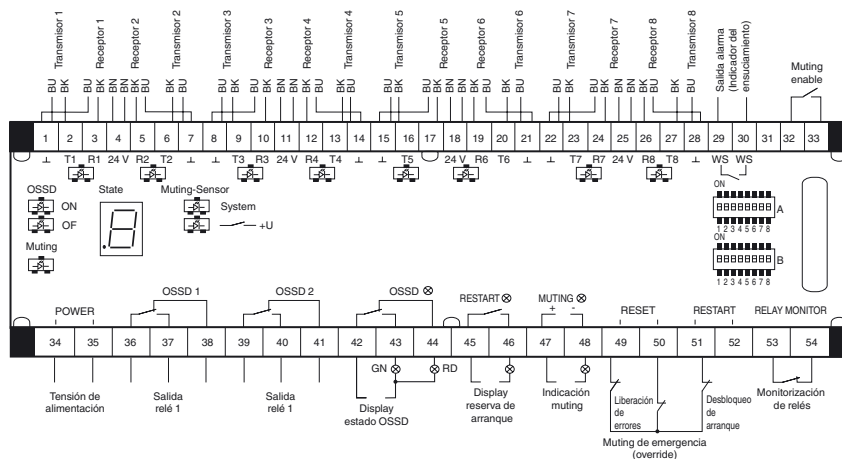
Transmisor 1
Transmisor 2
Receptor 1
Receptor 2
Transmisor 3
Receptor 3
Receptor 4
Transmisor 4
Transmisor 5
Receptor 5
Receptor 6
Transmisor 6
Transmisor 7
Receptor 7
Receptor 8
Transmisor 8
Salida alarma (Indicador del ensuciamiento)
Muting enable

BU BK BU BK BN BU BK BK BU BU BK BU BK BN BU BK BK BU BU BK BU BK BN BU BK BK BU BU BK BU BK BN BU BK BK BU

| 1 | 2 | 3 | 4 | 5 | 6 | 7 | 8 | 9 | 10 | 11 | 12 | 13 | 14 | 15 | 16 | 17 | 18 | 19 | 20 | 21 | 22 | 23 | 24 | 25 | 26 | 27 | 28 | 29 | 30 | 31 | 32 | 33 |
|---|---|---|---|---|---|---|---|---|---|---|---|---|---|---|---|---|---|---|---|---|---|---|---|---|---|---|---|---|---|---|---|---|

⊥ T1 R1 24 V R2 T2 ⊥ ⊥ T3 R3 24 V R4 T4 ⊥ ⊥ T5 24 V R6 T6 ⊥ ⊥ T7 R7 24 V R8 T8 ⊥ WS WS

OSSD
ON
OF
State
Muting-Sensor
System
+U
Muting

ON
1 2 3 4 5 6 7 8 A
ON
1 2 3 4 5 6 7 8 B

POWER
OSSD 1
OSSD 2
OSSD ⊗
RESTART ⊗
MUTING ⊗
+ -
RESET
RESTART
RELAY MONITOR

| 34 | 35 | 36 | 37 | 38 | 39 | 40 | 41 | 42 | 43 | 44 | 45 | 46 | 47 | 48 | 49 | 50 | 51 | 52 | 53 | 54 |
|---|---|---|---|---|---|---|---|---|---|---|---|---|---|---|---|---|---|---|---|---|

GN ⊗ ⊗ RD

Tensión de alimentación
Salida relé 1
Salida relé 1
Display estado OSSD
Display reserva de arranque
Indicación muting
Liberación de errores
Desbloqueo de arranque
Muting de emergencia (override)
Monitorización de relés